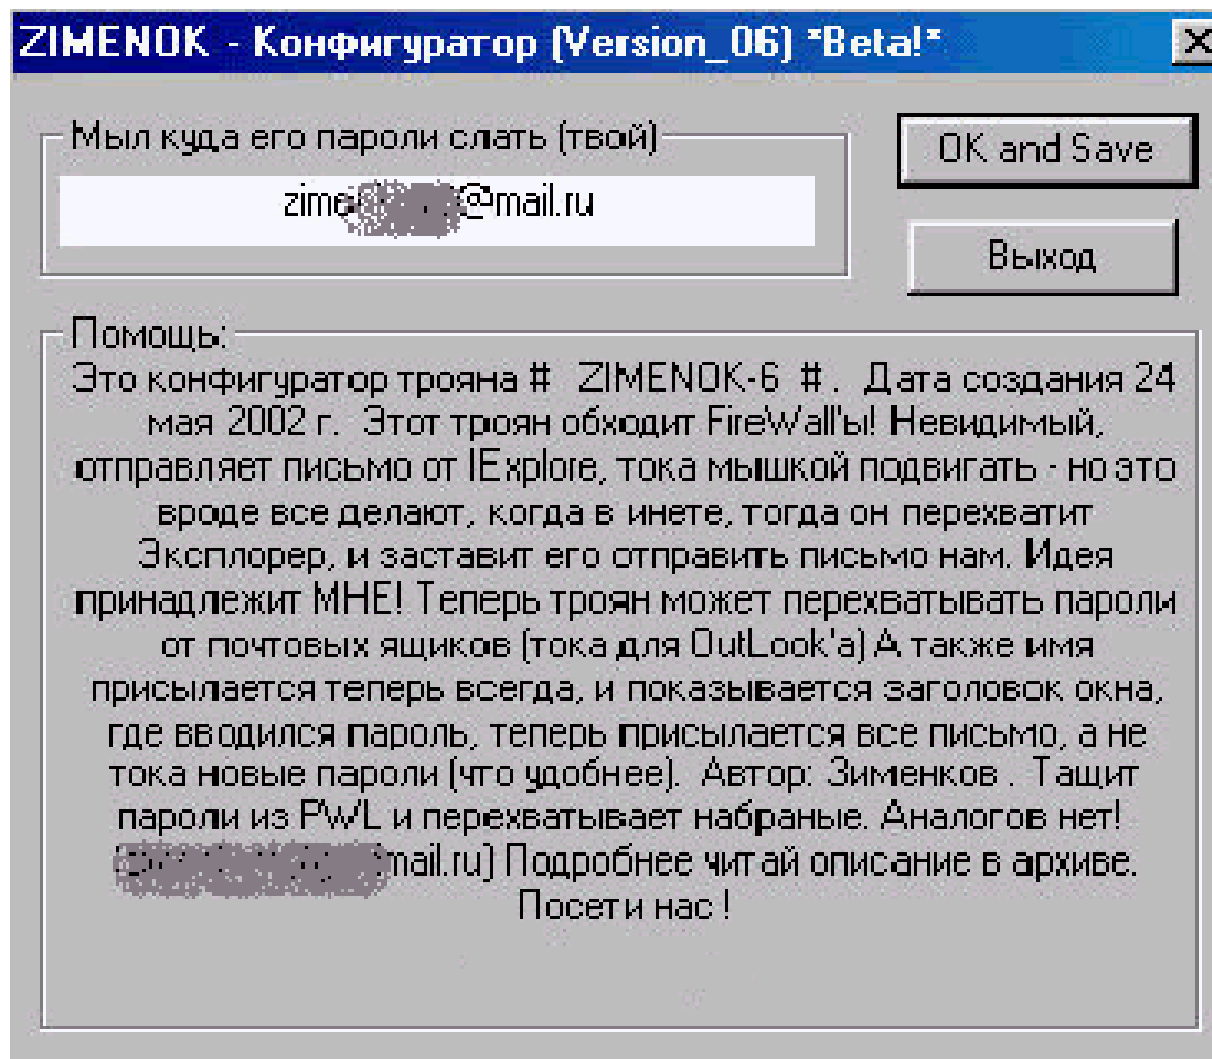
ZIMENOK - Конфигуратор (Version_06) *Beta!*

X

Мыл куда его пароли слать (твой)

zime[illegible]@mail.ru

OK and Save

Выход

Помощь:

Это конфигуратор трояна # ZIMENOK-6 #. Дата создания 24 мая 2002 г. Этот троян обходит FireWall'ы! Невидимый, отправляет письмо от IExplore, тока мышкой подвигать - но это вроде все делают, когда в инете, тогда он перехватит Эксплорер, и заставит его отправить письмо нам. Идея принадлежит МНЕ! Теперь троян может перехватывать пароли от почтовых ящиков (тока для OutLook'a) А также имя присылается теперь всегда, и показывается заголовок окна, где вводился пароль, теперь присылается все письмо, а не тока новые пароли (что удобнее). Автор: Зименков . Тащит пароли из PWL и перехватывает набраные. Аналогов нет! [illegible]mail.ru] Подробнее читай описание в архиве. Посети нас !